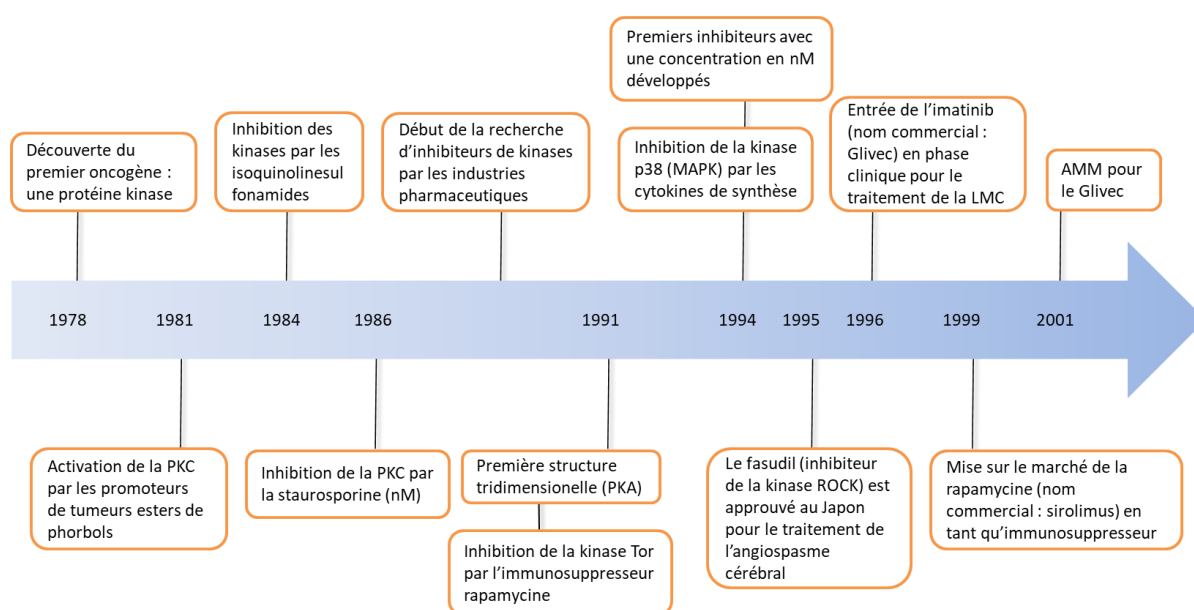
Premiers inhibiteurs avec une concentration en nM développés

Découverte du premier oncogène : une protéine kinase

Inhibition des kinases par les isoquinolinesulfonamides

Début de la recherche d'inhibiteurs de kinases par les industries pharmaceutiques

Inhibition de la kinase p38 (MAPK) par les cytokines de synthèse

Entrée de l'imatinib (nom commercial : Glivec) en phase clinique pour le traitement de la LMC

AMM pour le Glivec

1978 1981 1984 1986 1991 1994 1995 1996 1999 2001

Activation de la PKC par les promoteurs de tumeurs esters de phorbols

Inhibition de la PKC par la staurosporine (nM)

Première structure tridimensionelle (PKA)

Inhibition de la kinase Tor par l'immunosuppresseur rapamycine

Le fasudil (inhibiteur de la kinase ROCK) est approuvé au Japon pour le traitement de l'angiospasme cérébral

Mise sur le marché de la rapamycine (nom commercial : sirolimus) en tant qu'immunosuppresseur